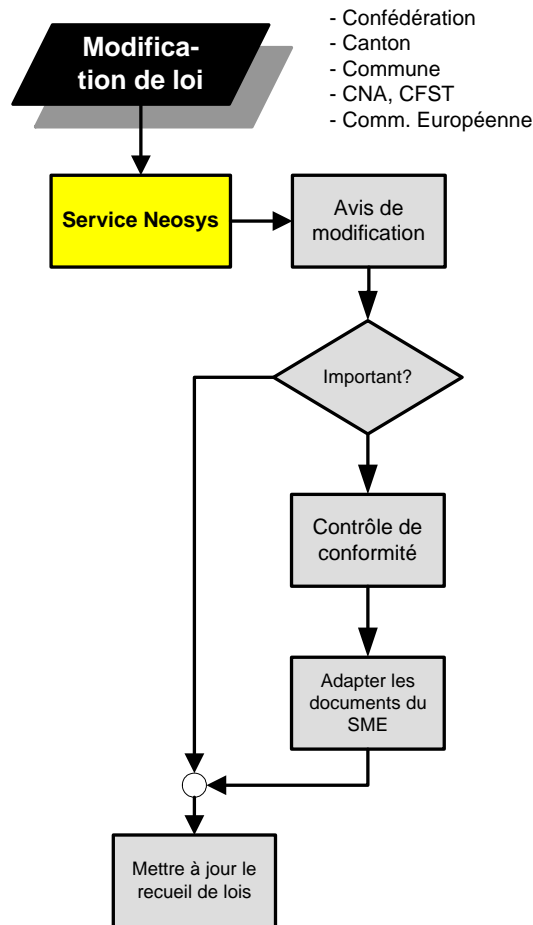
Modification de loi

- Confédération
- Canton
- Commune
- CNA, CFST
- Comm. Européenne

Service Neosys

Avis de modification

Important?

Contrôle de conformité

Adapter les documents du SME

Mettre à jour le recueil de lois